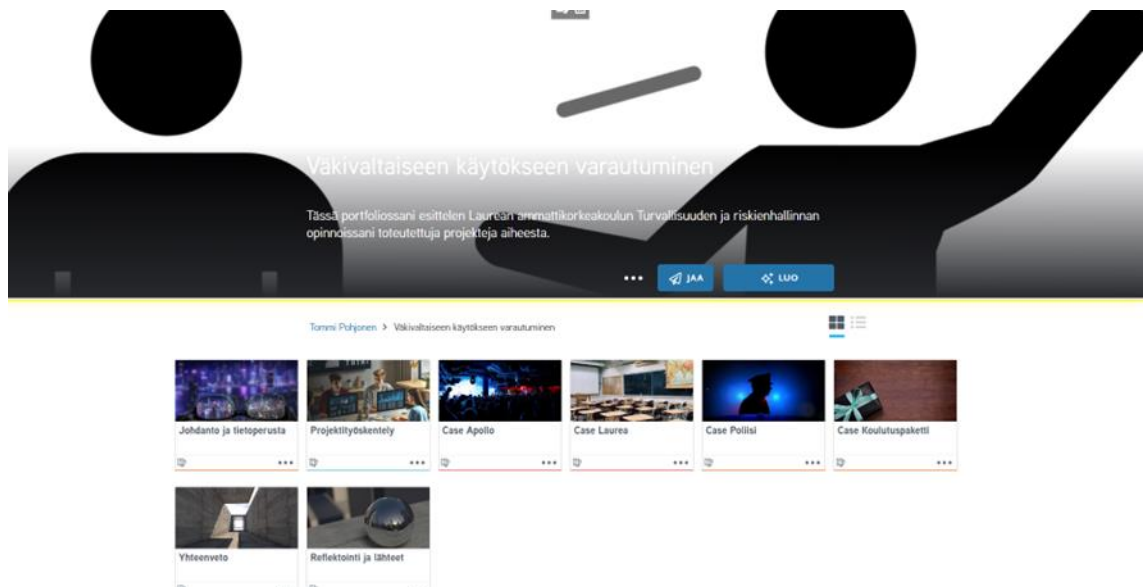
Väkivaltaiseen käytökseen varautuminen

Tässä portfoliossani esittelen Laurean ammattikorkeakoulun Turvallisuuden ja riskienhallinnan opinnoissani toteutettuja projekteja aiheesta.

•••  JAA  LUO

Tommi Pohjonen > Väkivaltaiseen käytökseen varautuminen

Johdanto ja tietoperusta

Projektityöskentely

Case Apollo

Case Laurea

Case Poliisi

Case Koulutuspaketti

Yhteenveto

Reflektointi ja lähteet